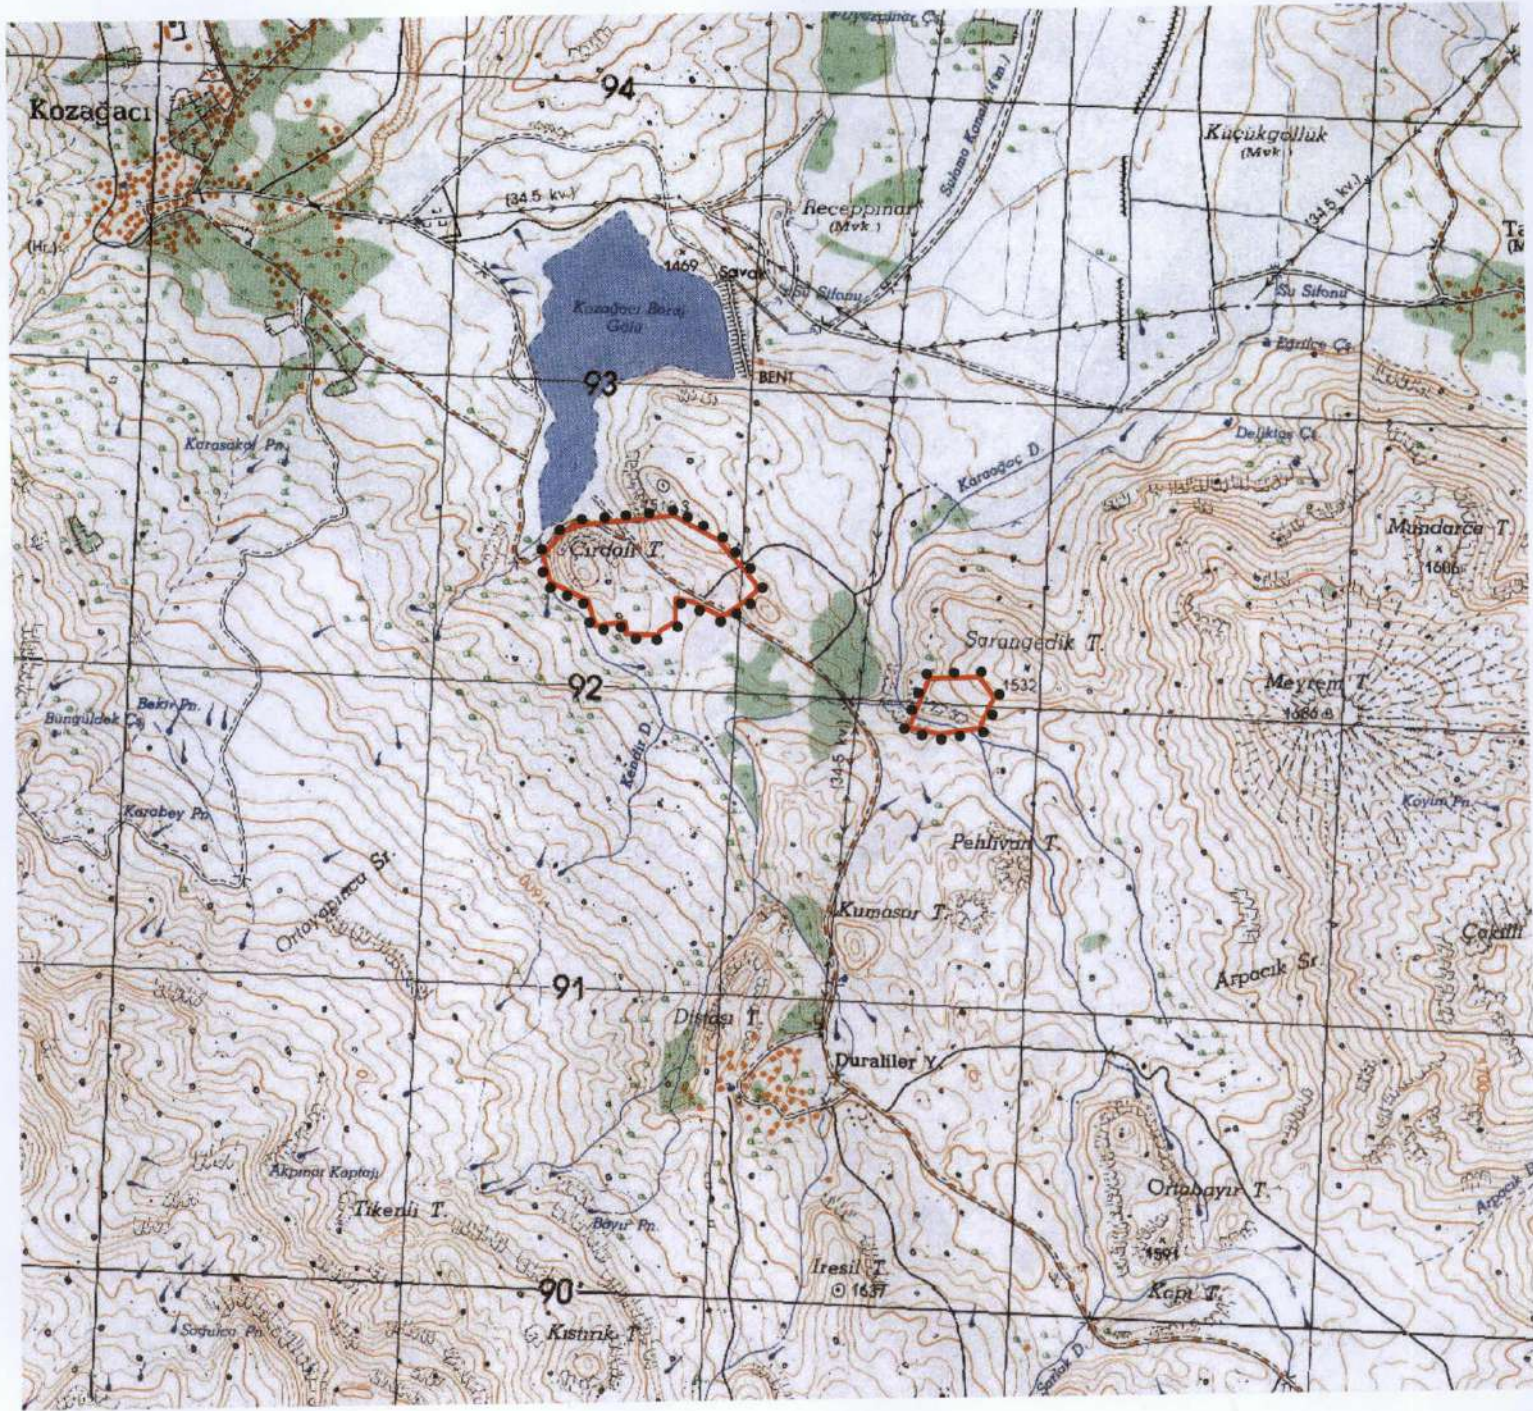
94
Kozağacı
(Hr.)
(34.5 kv.)
Receppınar
(Mvk.)
Küçükgöllük
(Mvk.)
(34.5 kv.)
Ta
1469
Savak
Su Sifonu
Su Sifonu
Kozağacı Baraj Gölü
93
BENT
Eğrice Çş.
Karasakal Pn.
Deliktaş Çş.
Karaağaç D.
Cırdalı T.
Mundarca T.
1606
Sarangedik T.
1532
92
Meyrem T.
1586
Beları Pn.
Bunguldek Çş.
Kadılır D.
(34.5
Koyun Pn.
Karabey Pn.
Pehlivan T.
Ortayokuşu Sr.
Kumasar T.
Çakıllı
Arpacık Sr.
91
Dişlası T.
Duraliler Y.
Akpınar Kaptajı
Ortabayır T.
Tikenli T.
Bayır Pn.
1591
Arpacık D.
Iresil T.
1637
90
Kepi T.
Soğukçu Pn.
Kıstırık T.
Şirok D.